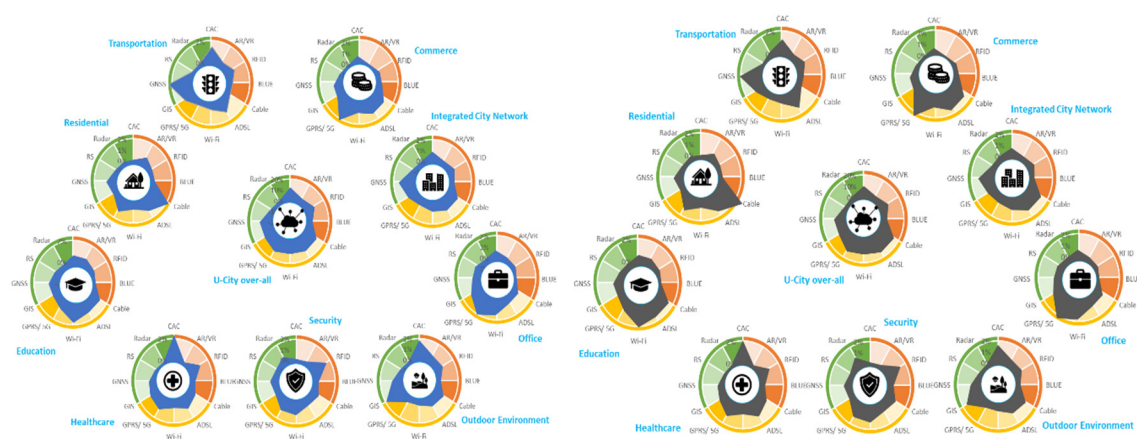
Transportation
CAC
AR/VR
RFID
BLUE
Cable
ADSL
Wi-Fi
GPRS/ 5G
GIS
GNSS
RS
Radar

Commerce
CAC
AR/VR
RFID
BLUE
Cable
ADSL
Wi-Fi
GPRS/ 5G
GIS
GNSS
RS
Radar

Residential
CAC
AR/VR
RFID
BLUE
Cable
ADSL
Wi-Fi
GPRS/ 5G
GIS
GNSS
RS
Radar

Integrated City Network
CAC
AR/VR
RFID
BLUE
Cable
ADSL
Wi-Fi
GPRS/ 5G
GIS
GNSS
RS
Radar

U-City over-all
CAC
AR/VR
RFID
BLUE
Cable
ADSL
Wi-Fi
GPRS/ 5G
GIS
GNSS
RS
Radar

Education
CAC
AR/VR
RFID
BLUE
Cable
ADSL
Wi-Fi
GPRS/ 5G
GIS
GNSS
RS
Radar

Office
CAC
AR/VR
RFID
BLUE
Cable
ADSL
Wi-Fi
GPRS/ 5G
GIS
GNSS
RS
Radar

Healthcare
CAC
AR/VR
RFID
BLUE
Cable
ADSL
Wi-Fi
GPRS/ 5G
GIS
GNSS
RS
Radar

Security
CAC
AR/VR
RFID
BLUE
Cable
ADSL
Wi-Fi
GPRS/ 5G
GIS
GNSS
RS
Radar

Outdoor Environment
CAC
AR/VR
RFID
BLUE
Cable
ADSL
Wi-Fi
GPRS/ 5G
GIS
GNSS
RS
Radar

Transportation
CAC
AR/VR
RFID
BLUE
Cable
ADSL
Wi-Fi
GPRS/ 5G
GIS
GNSS
RS
Radar

Commerce
CAC
AR/VR
RFID
BLUE
Cable
ADSL
Wi-Fi
GPRS/ 5G
GIS
GNSS
RS
Radar

Residential
CAC
AR/VR
RFID
BLUE
Cable
ADSL
Wi-Fi
GPRS/ 5G
GIS
GNSS
RS
Radar

Integrated City Network
CAC
AR/VR
RFID
BLUE
Cable
ADSL
Wi-Fi
GPRS/ 5G
GIS
GNSS
RS
Radar

U-City over-all
CAC
AR/VR
RFID
BLUE
Cable
ADSL
Wi-Fi
GPRS/ 5G
GIS
GNSS
RS
Radar

Education
CAC
AR/VR
RFID
BLUE
Cable
ADSL
Wi-Fi
GPRS/ 5G
GIS
GNSS
RS
Radar

Office
CAC
AR/VR
RFID
BLUE
Cable
ADSL
Wi-Fi
GPRS/ 5G
GIS
GNSS
RS
Radar

Healthcare
CAC
AR/VR
RFID
BLUE
Cable
ADSL
Wi-Fi
GPRS/ 5G
GIS
GNSS
RS
Radar

Security
CAC
AR/VR
RFID
BLUE
Cable
ADSL
Wi-Fi
GPRS/ 5G
GIS
GNSS
RS
Radar

Outdoor Environment
CAC
AR/VR
RFID
BLUE
Cable
ADSL
Wi-Fi
GPRS/ 5G
GIS
GNSS
RS
Radar